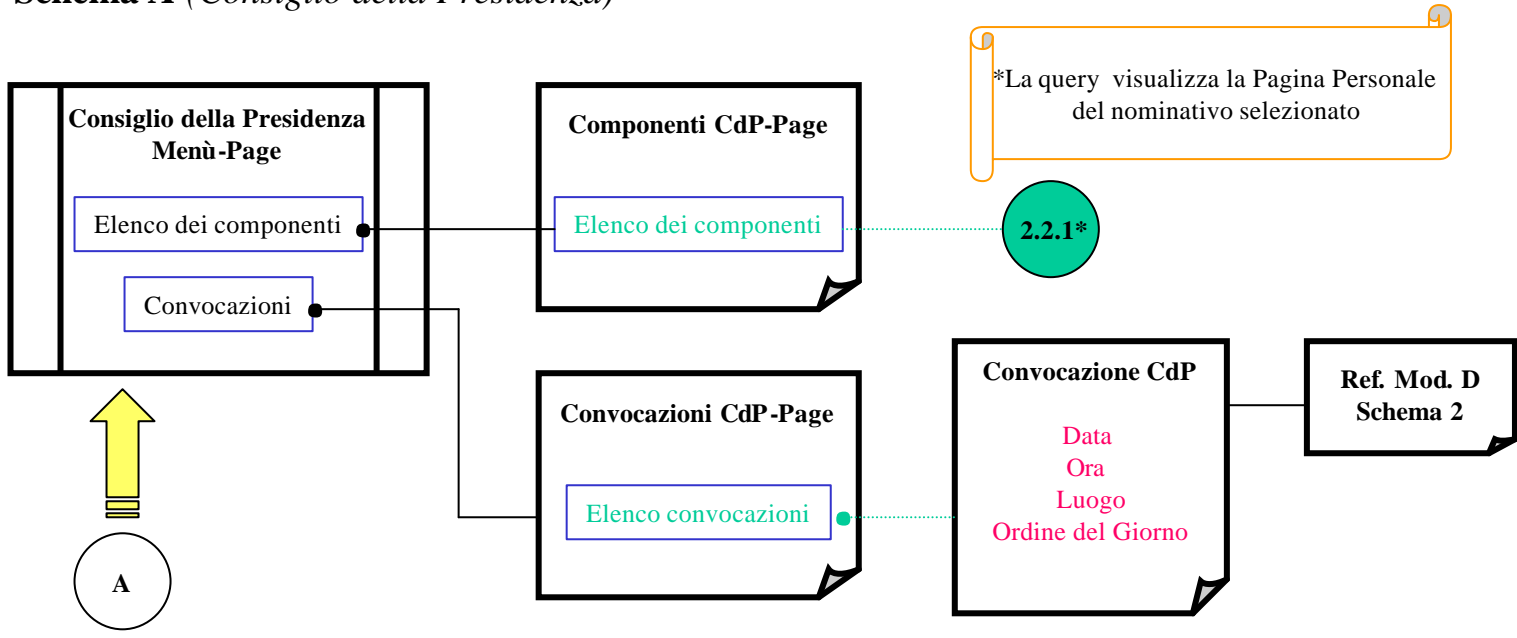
Schema A (Consiglio della Presidenza)

*La query visualizza la Pagina Personale del nominativo selezionato

Consiglio della Presidenza Menù-Page

Elenco dei componenti

Convocazioni

Componenti CdP-Page

Elenco dei componenti

2.2.1*

Convocazioni CdP-Page

Elenco convocazioni

Convocazione CdP

Data
Ora
Luogo
Ordine del Giorno

Ref. Mod. D
Schema 2

A